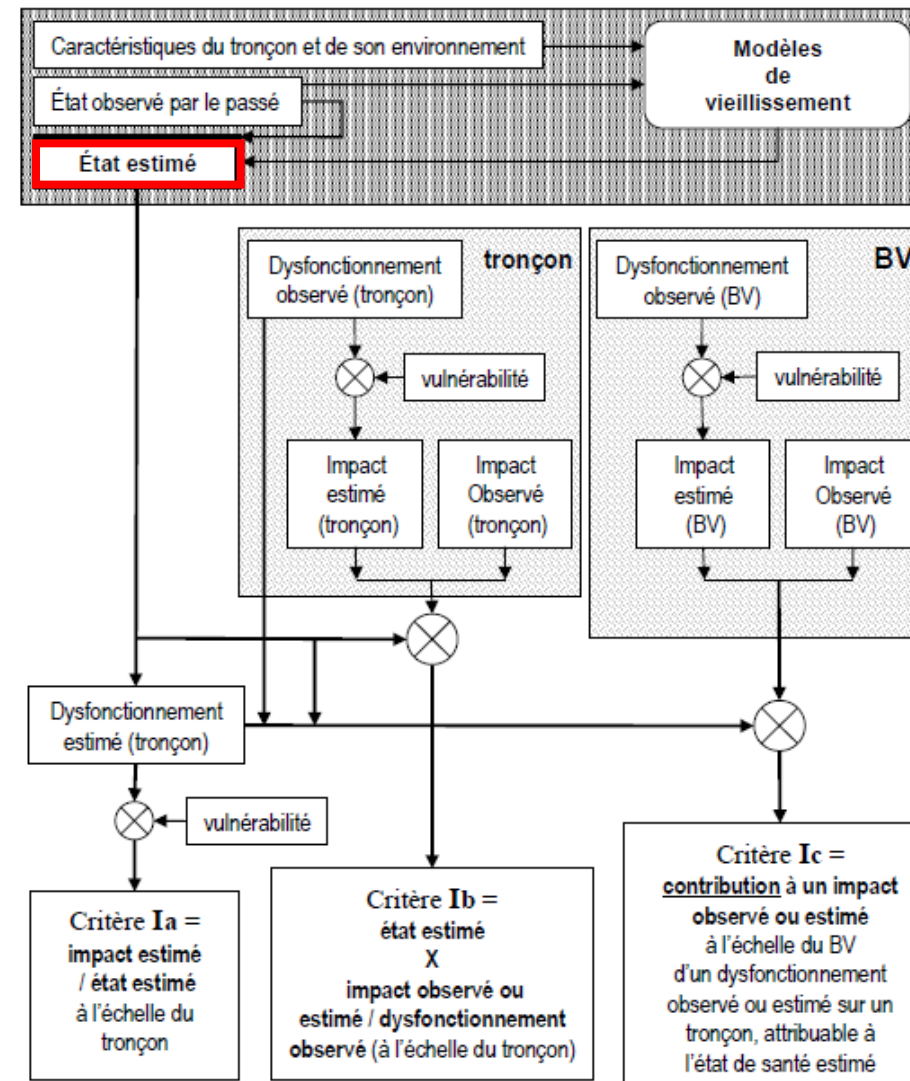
Caractéristiques du tronçon et de son environnement

État observé par le passé

État estimé

Modèles de vieillissement

tronçon

Dysfonctionnement observé (tronçon)

vulnérabilité

Impact estimé (tronçon)

Impact Observé (tronçon)

BV

Dysfonctionnement observé (BV)

vulnérabilité

Impact estimé (BV)

Impact Observé (BV)

Dysfonctionnement estimé (tronçon)

vulnérabilité

Critère Ia = impact estimé / état estimé à l'échelle du tronçon

Critère Ib = état estimé X impact observé ou estimé / dysfonctionnement observé (à l'échelle du tronçon)

Critère Ic = contribution à un impact observé ou estimé à l'échelle du BV d'un dysfonctionnement observé ou estimé sur un tronçon, attribuable à l'état de santé estimé